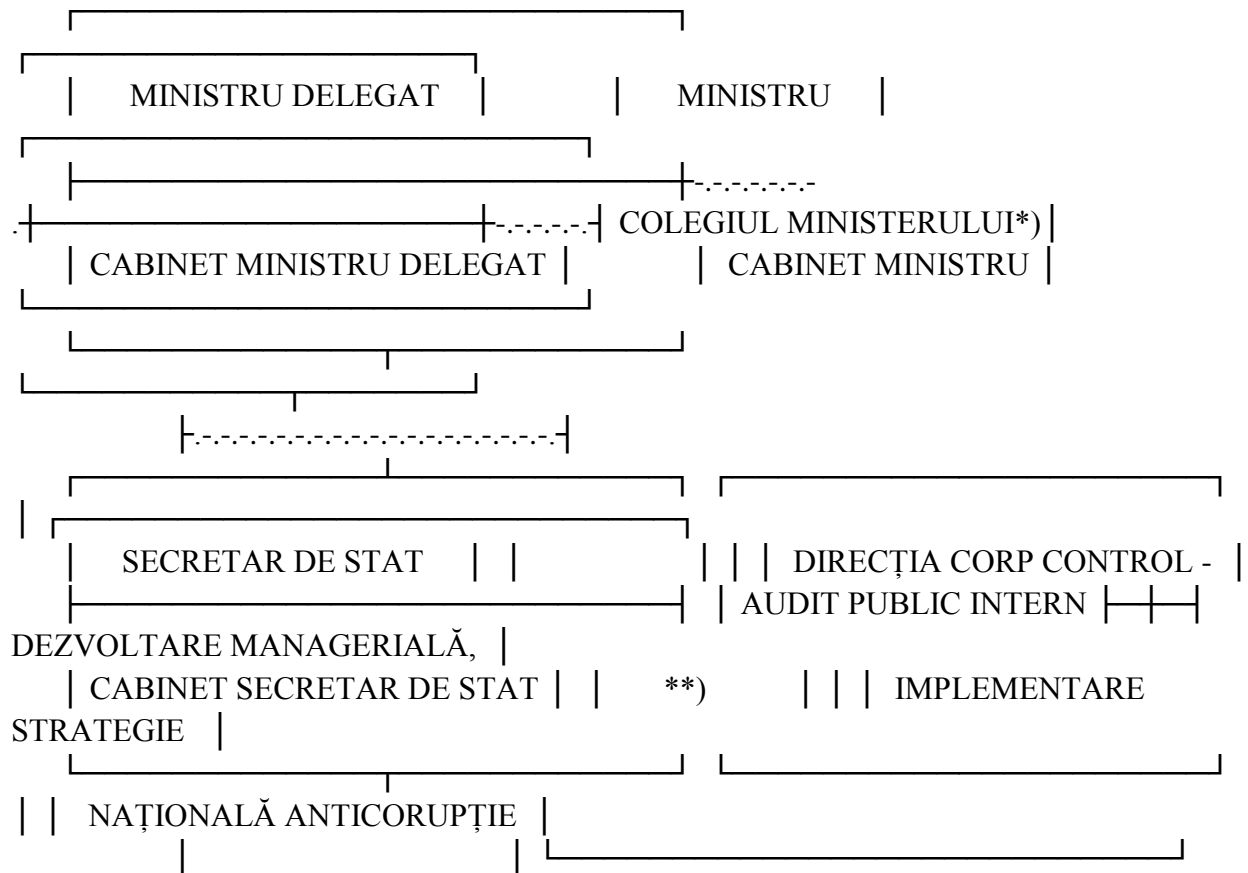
MINISTRU DELEGAT

MINISTRU

COLEGIUL MINISTERULUI*)

CABINET MINISTRU DELEGAT

CABINET MINISTRU

SECRETAR DE STAT

DIRECȚIA CORP CONTROL -

AUDIT PUBLIC INTERN

DEZVOLTARE MANAGERIALĂ,

CABINET SECRETAR DE STAT

**)

IMPLEMENTARE

STRATEGIE

NAȚIONALĂ ANTICORUPȚIE